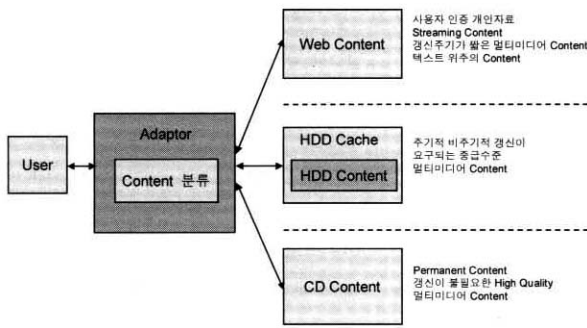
Web Content

사용자 인증 개인자료
Streaming Content
갱신주기가 짧은 멀티미디어 Content
텍스트 위주의 Content

User

Adaptor

Content 분류

HDD Cache

HDD Content

주기적 비주기적 갱신이
요구되는 중급수준
멀티미디어 Content

CD Content

Permanent Content
갱신이 불필요한 High Quality
멀티미디어 Content